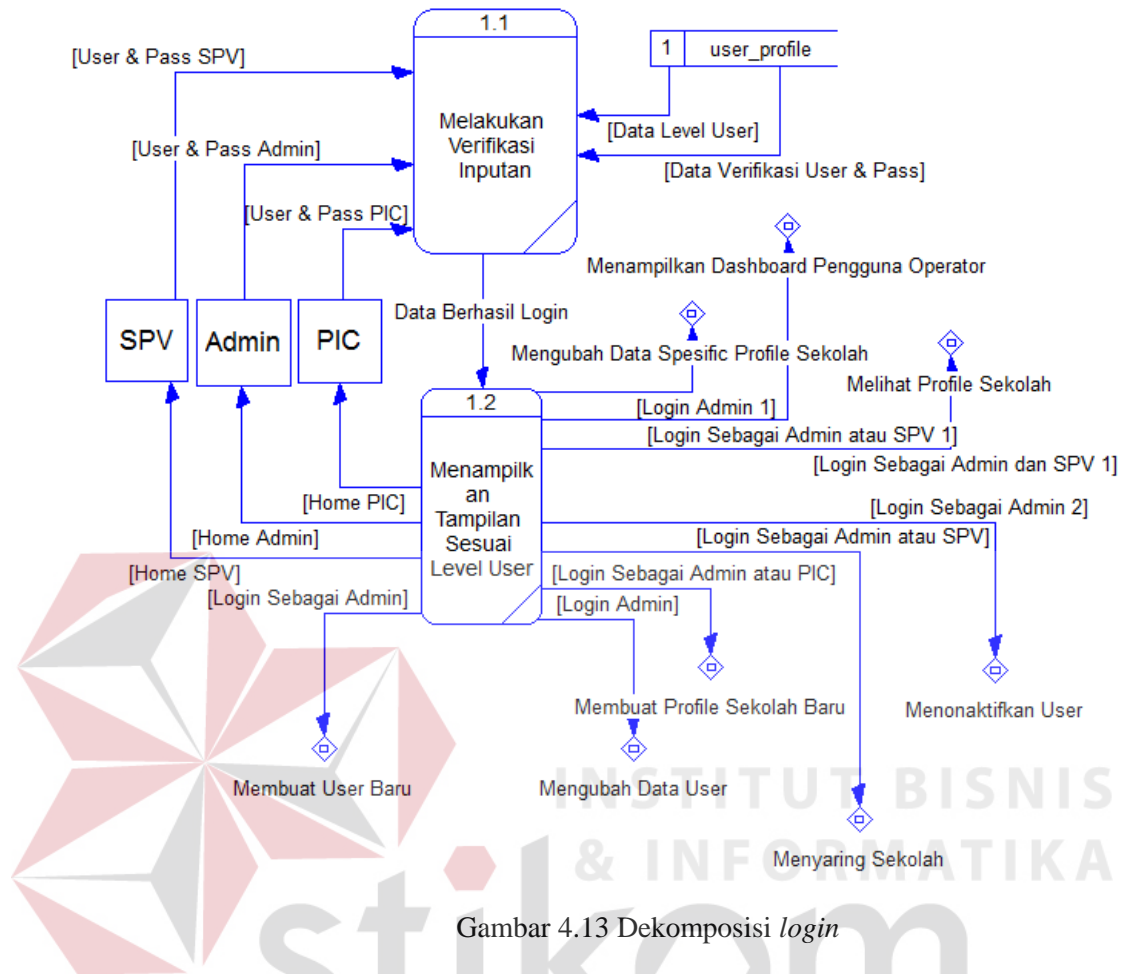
1.1

Melakukan Verifikasi Inputan

1 user_profile

[User & Pass SPV]

[User & Pass Admin]

[User & Pass PIC]

[Data Level User]

[Data Verifikasi User & Pass]

Menampilkan Dashboard Pengguna Operator

Data Berhasil Login

SPV

Admin

PIC

Mengubah Data Spesific Profile Sekolah

Melihat Profile Sekolah

1.2

[Login Admin 1]

[Login Sebagai Admin atau SPV 1]

[Login Sebagai Admin dan SPV 1]

Menampilkan Tampilan Sesuai Level User

[Home PIC]

[Home Admin]

[Home SPV]

[Login Sebagai Admin 2]

[Login Sebagai Admin atau SPV]

[Login Sebagai Admin atau PIC]

[Login Sebagai Admin]

[Login Admin]

Membuat Profile Sekolah Baru

Menonaktifkan User

Membuat User Baru

Mengubah Data User

Menyaring Sekolah

INSTITUT BISNIS & INFORMATIKA

stikom

Gambar 4.13 Dekomposisi login